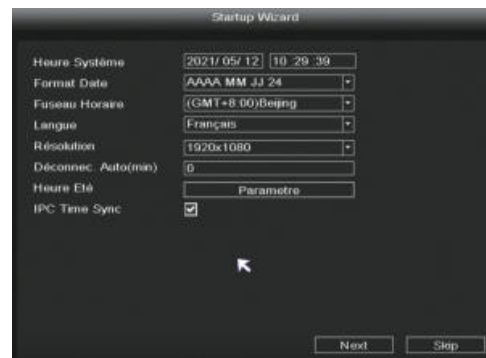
Startup Wizard

Heure Système | 2021/ 05/ 12 | 10 :29 :39
Format Date | AAAA MM JJ 24
Fuseau Horaire | (GMT+8:00)Beijing
Langue | Français
Résolution | 1920x1080
Déconnec. Auto(min) | 0
Heure Eté | Parametre
IPC Time Sync

Next | Skip